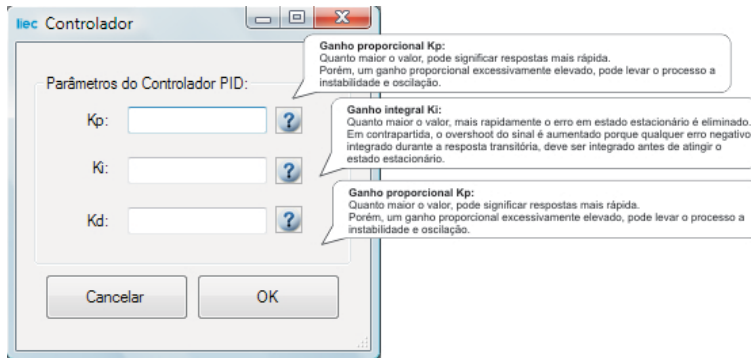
liec Controlador

Parâmetros do Controlador PID:

Kp:

Ki:

Kd:

Cancelar

OK

Ganho proporcional Kp:
Quanto maior o valor, pode significar respostas mais rápida.
Porém, um ganho proporcional excessivamente elevado, pode levar o processo a instabilidade e oscilação.

Ganho integral Ki:
Quanto maior o valor, mais rapidamente o erro em estado estacionário é eliminado.
Em contrapartida, o overshoot do sinal é aumentado porque qualquer erro negativo integrado durante a resposta transitória, deve ser integrado antes de atingir o estado estacionário.

Ganho proporcional Kp:
Quanto maior o valor, pode significar respostas mais rápida.
Porém, um ganho proporcional excessivamente elevado, pode levar o processo a instabilidade e oscilação.